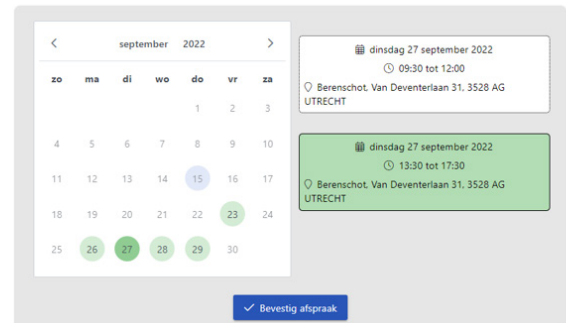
<

september 2022

>

| zo | ma | di | wo | do | vr | za |
|---|---|---|---|---|---|---|
| | | | | 1 | 2 | 3 |
| 4 | 5 | 6 | 7 | 8 | 9 | 10 |
| 11 | 12 | 13 | 14 | 15 | 16 | 17 |
| 18 | 19 | 20 | 21 | 22 | 23 | 24 |
| 25 | 26 | 27 | 28 | 29 | 30 | |

dinsdag 27 september 2022
09:30 tot 12:00
Berenschot, Van Deventerlaan 31, 3528 AG UTRECHT

dinsdag 27 september 2022
13:30 tot 17:30
Berenschot, Van Deventerlaan 31, 3528 AG UTRECHT

Bevestig afspraak